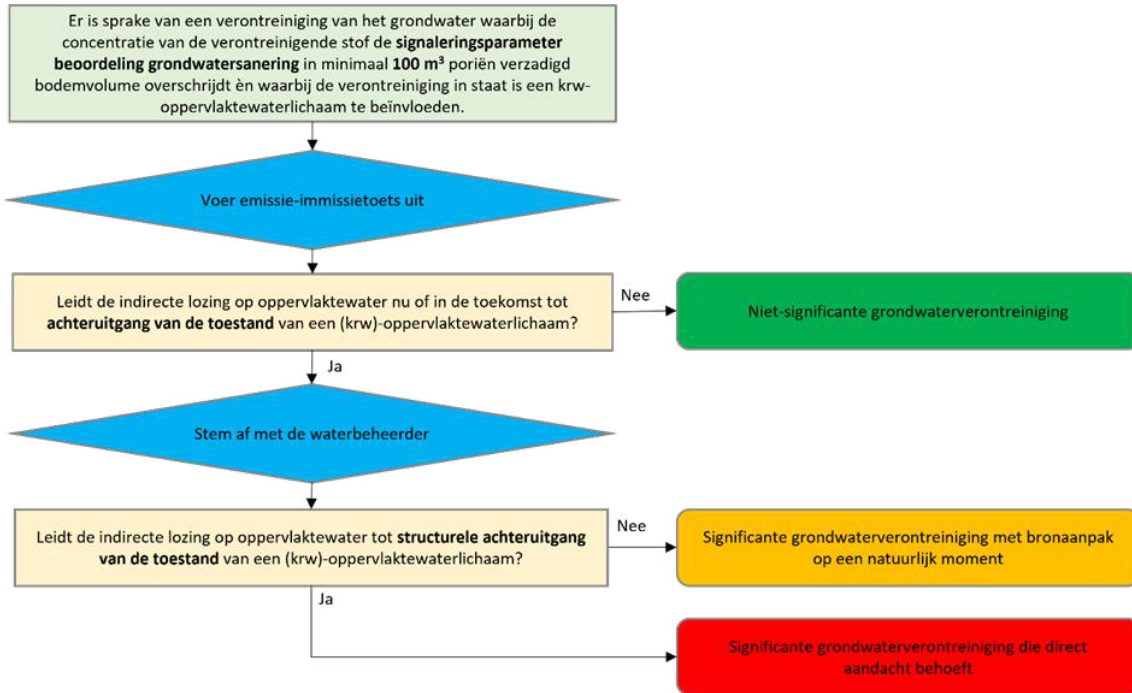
Er is sprake van een verontreiniging van het grondwater waarbij de concentratie van de verontreinigende stof de **signaleringsparameter beoordeling grondwatersanering** in minimaal **100 m³** poriën verzadigd bodemvolume overschrijdt èn waarbij de verontreiniging in staat is een krw-oppervlaktewaterlichaam te beïnvloeden.

Voer emissie-immissietoets uit

Leidt de indirecte lozing op oppervlaktewater nu of in de toekomst tot **achteruitgang van de toestand** van een (krw)-oppervlaktewaterlichaam?

Nee

Niet-significante grondwaterverontreiniging

Ja

Stem af met de waterbeheerder

Leidt de indirecte lozing op oppervlaktewater tot **structurele achteruitgang van de toestand** van een (krw)-oppervlaktewaterlichaam?

Nee

Significante grondwaterverontreiniging met bronaanpak op een natuurlijk moment

Ja

Significante grondwaterverontreiniging die direct aandacht behoeft